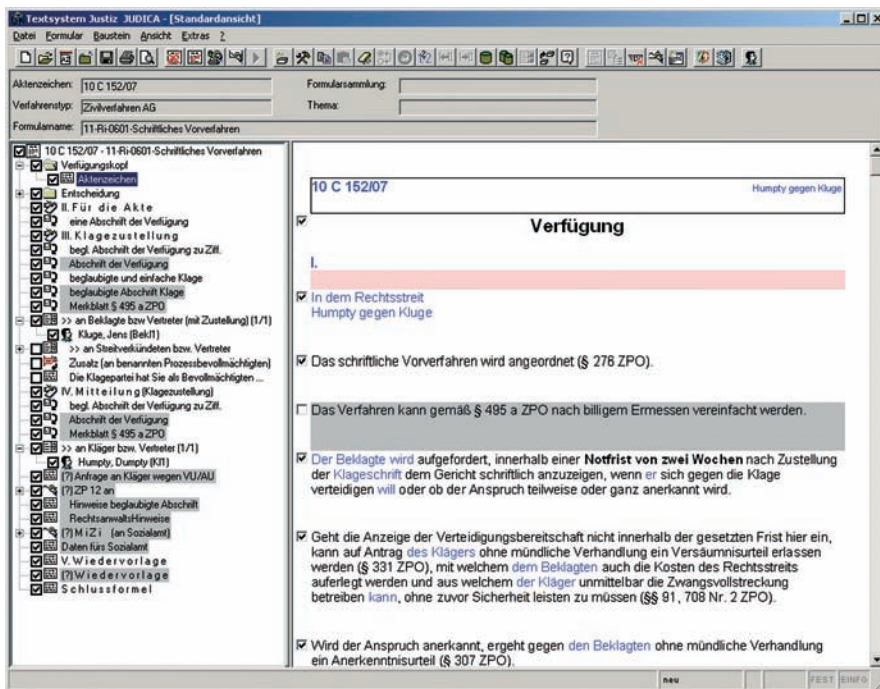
Textsystem Justiz JUDICA - [Standardansicht]

Datei Formular Baustein Ansicht Extras ?

Aktenzeichen: 10 C 152/07
Formularsammlung:
Verfahrenstyp: Zivilverfahren AG
Thema:
Formularname: 11-Ri-0601-Schriftliches Vorverfahren

10 C 152/07 - 11-Ri-0601-Schriftliches Vorverfahren
Verfügungskopf
Aktenzeichen
Entscheidung
II. Für die Akte
eine Abschrift der Verfügung
III. Klagezustellung
begl. Abschrift der Verfügung zu Ziff.
Abschrift der Verfügung
beglaubigte und einfache Klage
beglaubigte Abschrift Klage
Merkblatt § 495 a ZPO
>> an Beklagte bzw Vertreter (mit Zustellung) (1/1)
Kluge, Jens (Bekl1)
>> an Streitverkündeten bzw. Vertreter
Zusatz (an benannten Prozessbevollmächtigten)
Die Klagepartei hat Sie als Bevollmächtigten ...
IV. Mitteilung (Klagezustellung)
begl. Abschrift der Verfügung zu Ziff.
Abschrift der Verfügung
Merkblatt § 495 a ZPO
>> an Kläger bzw. Vertreter (1/1)
Humpty, Dumpty (Kl1)
[?] Anfrage an Kläger wegen VU/AU
[?] ZP 12 an
Hinweise beglaubigte Abschrift
RechtsanwaltsHinweise
[?] MiZi (an Sozialamt)
Daten fürs Sozialamt
V. Wiedervorlage
[?] Wiedervorlage
Schlussformel

10 C 152/07
Humpty gegen Kluge

Verfügung

I.

In dem Rechtsstreit
Humpty gegen Kluge

Das schriftliche Vorverfahren wird angeordnet (§ 276 ZPO).

Das Verfahren kann gemäß § 495 a ZPO nach billigem Ermessen vereinfacht werden.

Der Beklagte wird aufgefordert, innerhalb einer Notfrist von zwei Wochen nach Zustellung der Klageschrift dem Gericht schriftlich anzuzeigen, wenn er sich gegen die Klage verteidigen will oder ob der Anspruch teilweise oder ganz anerkannt wird.

Geht die Anzeige der Verteidigungsbereitschaft nicht innerhalb der gesetzten Frist hier ein, kann auf Antrag des Klägers ohne mündliche Verhandlung ein Versäumnisurteil erlassen werden (§ 331 ZPO), mit welchem dem Beklagten auch die Kosten des Rechtsstreits auferlegt werden und aus welchem der Kläger unmittelbar die Zwangsvollstreckung betreiben kann, ohne zuvor Sicherheit leisten zu müssen (§§ 91, 708 Nr. 2 ZPO).

Wird der Anspruch anerkannt, ergeht gegen den Beklagten ohne mündliche Verhandlung ein Anerkenntnisurteil (§ 307 ZPO).

neu FEST EINFG